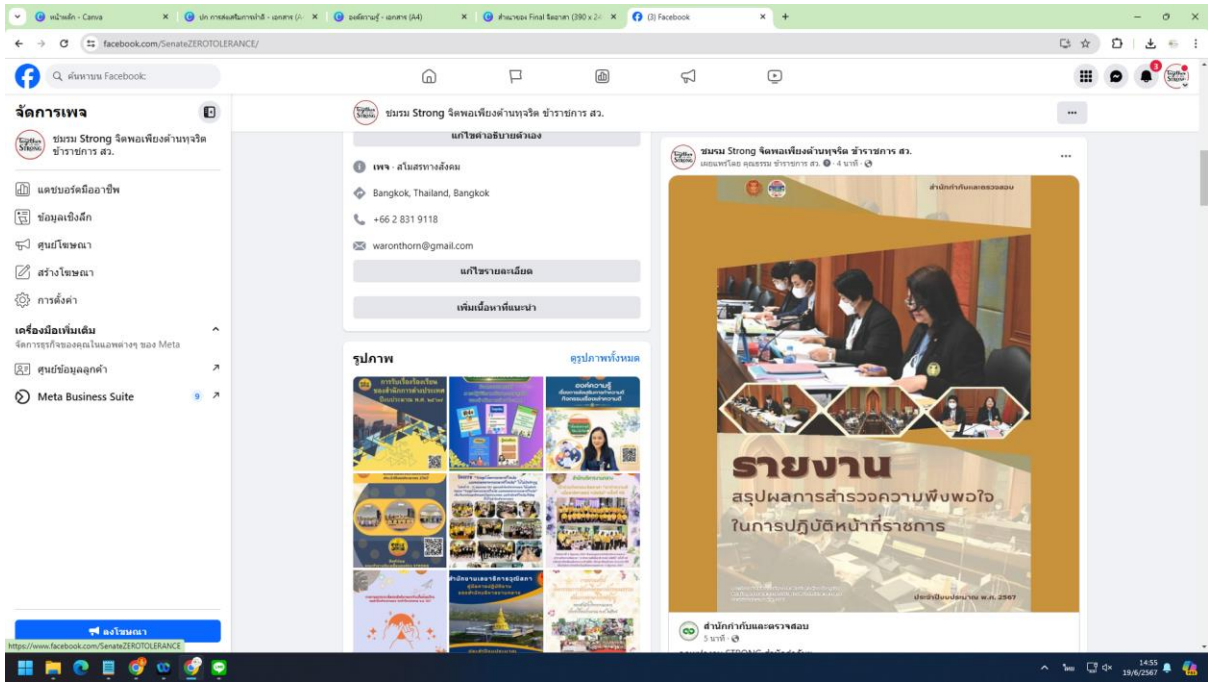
หน้าหลัก - Canva | ปก การส่งเสริมการทำดี - เอกสาร (A | องค์ความรู้ - เอกสาร (A4) | ตำแหน่งของ Final รีดอาส (390 x 24 | (3) Facebook

facebook.com/SenateZEROTOLERANCE/

ค้นหาบน Facebook

จัดการเพจ

ชมรม Strong จิตพอเพียงต้านทุจริต ข้าราชการ สว.

แดชบอร์ดมืออาชีพ
ข้อมูลเชิงลึก
ศูนย์โฆษณา
สร้างโฆษณา
การตั้งค่า

เครื่องมือเพิ่มเติม
จัดการธุรกิจของคุณในแอพต่างๆ ของ Meta
ศูนย์ข้อมูลลูกค้า
Meta Business Suite 9

ลงโฆษณา

https://www.facebook.com/SenateZEROTOLERANCE

ชมรม Strong จิตพอเพียงต้านทุจริต ข้าราชการ สว.

แก้ไขคำอธิบายตัวเอง

เพจ · สโมสรทางสังคม
Bangkok, Thailand, Bangkok
+66 2 831 9118
waronthorn@gmail.com

แก้ไขรายละเอียด
เพิ่มเนื้อหาที่แนะนำ

รูปภาพ
ดูรูปภาพทั้งหมด

ชมรม Strong จิตพอเพียงต้านทุจริต ข้าราชการ สว.
เผยแพร่โดย คุณธรรม ข้าราชการ สว. · 4 นาที

สำนักกำกับและตรวจสอบ

รายงาน
สรุปผลการสำรวจความพึงพอใจ
ในการปฏิบัติหน้าที่ราชการ
ประจำปีงบประมาณ พ.ศ. 2567

สำนักกำกับและตรวจสอบ
5 นาที

14:55
19/6/2567